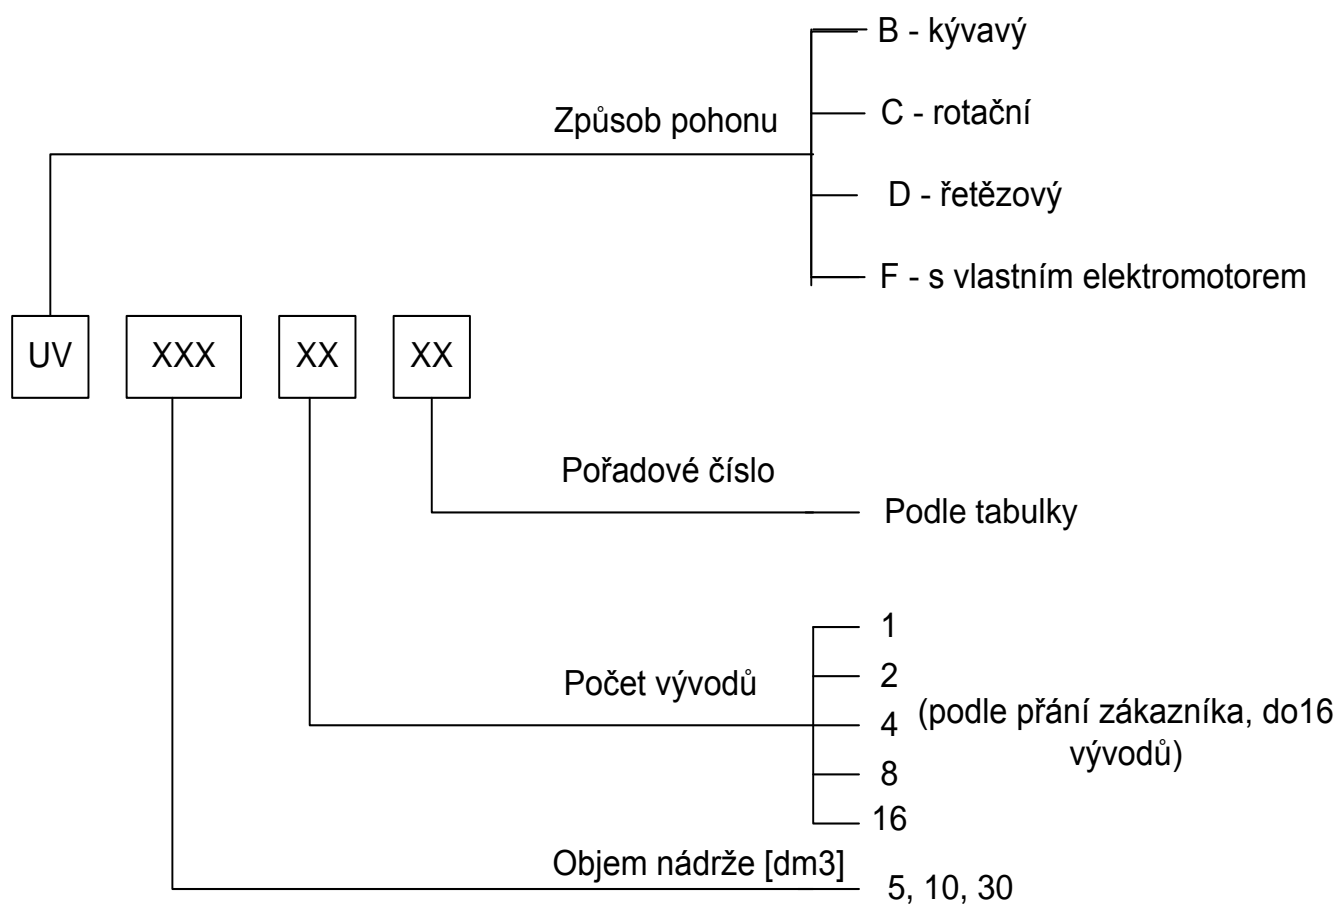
Způsob pohonu

B - kývavý

C - rotační

D - řetězový

F - s vlastním elektromotorem

UV XXX XX XX

Pořadové číslo

Podle tabulky

Počet vývodů

1

2

4

8

16

(podle přání zákazníka, do16 vývodů)

Objem nádrže [dm3]

5, 10, 30